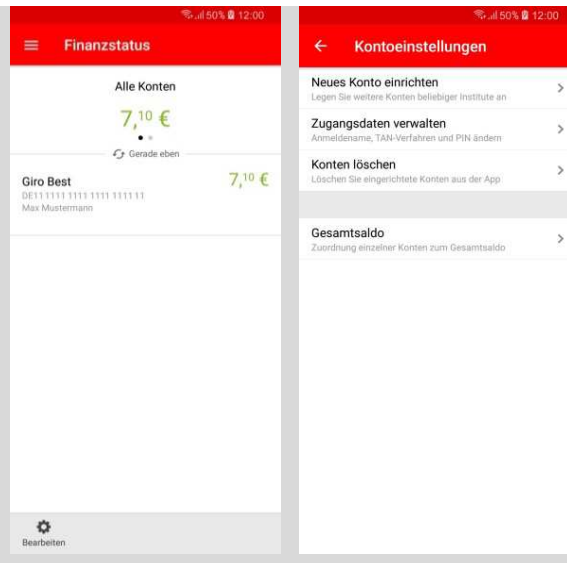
50% 12:00

Finanzstatus

Alle Konten

$7,^{10}$ €

Gerade eben

Giro Best

$7,^{10}$ €

DE11 1111 1111 1111 1111 11

Max Mustermann

Bearbeiten

50% 12:00

Kontoeinstellungen

Neues Konto einrichten

Legen Sie weitere Konten beliebiger Institute an

Zugangsdaten verwalten

Anmeldename, TAN-Verfahren und PIN ändern

Konten löschen

Löschen Sie eingerichtete Konten aus der App

Gesamtsaldo

Zuordnung einzelner Konten zum Gesamtsaldo